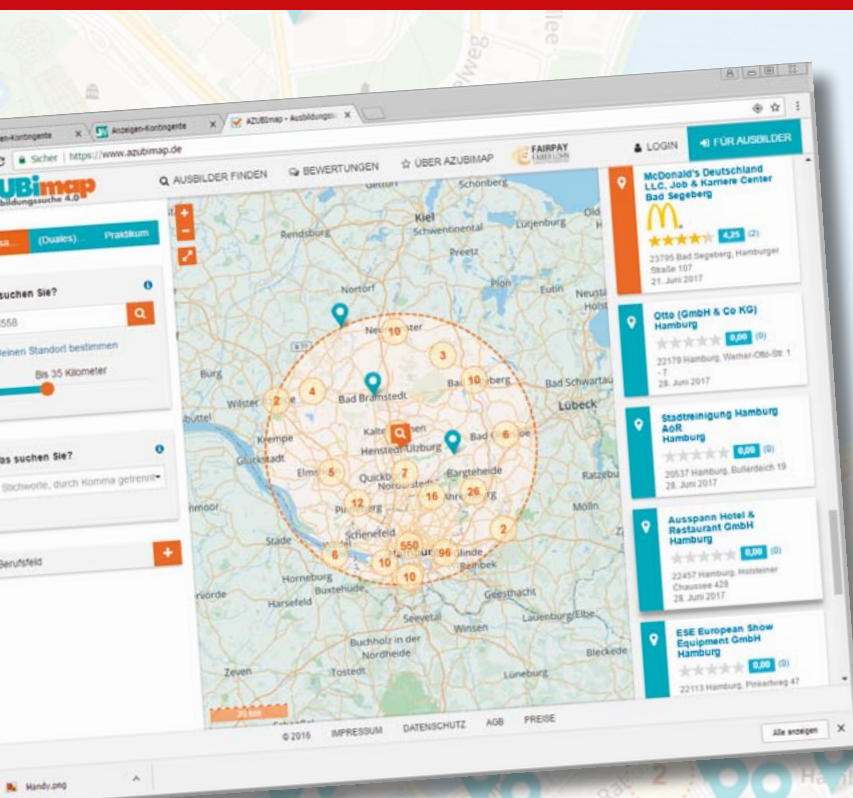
en-Kontingente | Anzeigen-Kontingente | AZUBImap - Ausbildungss

Sicher | https://www.azubimap.de

UBImap
bildungssuche 4.0

AUSBILDER FINDEN | BEWERTUNGEN | ÜBER AZUBIMAP | FAIRPAY | LOGIN | FÜR AUSBILDER

sa... | (Duales)... | Praktikum

suchen Sie?

558

einen Standort bestimmen

Bis 35 Kilometer

as suchen Sie?

Stichworte, durch Komma getrennt

Berufsfeld

Kiel, Rendsburg, Schwentinental, Schönberg, Lutjenburg, Preetz, Plön, Eutin, Neustadt, Nortorf, Neumünster, Bad Bramstedt, Bad Segeberg, Bad Schwartau, Lübeck, Burg, Wilster, Kremp, Glückstadt, Kaltenkirchen, Henstedt-Ulzburg, Bad Oldesloe, Elmshorn, Quickborn, Norderstedt, Bargteheide, Ratzeburg, Ahrensburg, Pinneberg, Mölln, Schenefeld, Stade, Hamburg, Glinde, Reinbek, Horneburg, Buxtehude, Harsefeld, Geesthacht, Lauenburg/Elbe, Seevetal, Winsen, Buchholz in der Nordheide, Bleckede, Zeven, Tostedt, Lüneburg

10, 3, 10, 4, 2, 6, 7, 5, 16, 26, 12, 2, 550, 96, 6, 10, 10

McDonald's Deutschland LLC, Job & Karriere Center Bad Segeberg
4,25 (2)
23795 Bad Segeberg, Hamburger Straße 107
21. Juni 2017

Otto (GmbH & Co KG) Hamburg
0,00 (0)
22179 Hamburg, Werner-Otto-Str. 1 - 7
28. Juni 2017

Stadtreinigung Hamburg AöR Hamburg
0,00 (0)
20537 Hamburg, Bullerdeich 19
28. Juni 2017

Ausspann Hotel & Restaurant GmbH Hamburg
0,00 (0)
22457 Hamburg, Holsteiner Chaussee 428
28. Juni 2017

ESE European Show Equipment GmbH Hamburg
0,00 (0)
22113 Hamburg, Pinkertweg 47

© 2016 IMPRESSUM DATENSCHUTZ AGB PREISE

Handy.png

Alle anzeigen